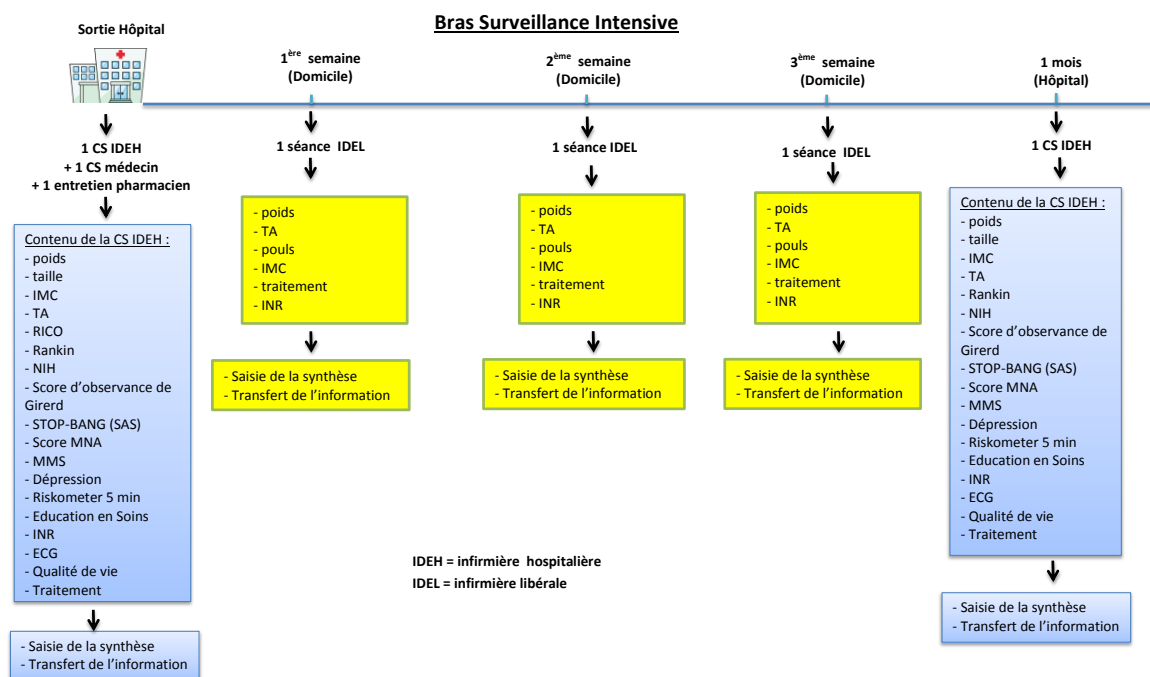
Bras Surveillance Intensive

Sortie Hôpital

1 CS IDEH
+ 1 CS médecin
+ 1 entretien pharmacien

Contenu de la CS IDEH :
- poids
- taille
- IMC
- TA
- RICO
- Rankin
- NIH
- Score d'observance de Girerd
- STOP-BANG (SAS)
- Score MNA
- MMS
- Dépression
- Riskometer 5 min
- Education en Soins
- INR
- ECG
- Qualité de vie
- Traitement

- Saisie de la synthèse
- Transfert de l'information

$1^{ère}$ semaine
(Domicile)

1 séance IDEL

- poids
- TA
- pouls
- IMC
- traitement
- INR

- Saisie de la synthèse
- Transfert de l'information

$2^{ème}$ semaine
(Domicile)

1 séance IDEL

- poids
- TA
- pouls
- IMC
- traitement
- INR

- Saisie de la synthèse
- Transfert de l'information

$3^{ème}$ semaine
(Domicile)

1 séance IDEL

- poids
- TA
- pouls
- IMC
- traitement
- INR

- Saisie de la synthèse
- Transfert de l'information

1 mois
(Hôpital)

1 CS IDEH

Contenu de la CS IDEH :
- poids
- taille
- IMC
- TA
- Rankin
- NIH
- Score d'observance de Girerd
- STOP-BANG (SAS)
- Score MNA
- MMS
- Dépression
- Riskometer 5 min
- Education en Soins
- INR
- ECG
- Qualité de vie
- Traitement

- Saisie de la synthèse
- Transfert de l'information

IDEH = infirmière hospitalière
IDEL = infirmière libérale